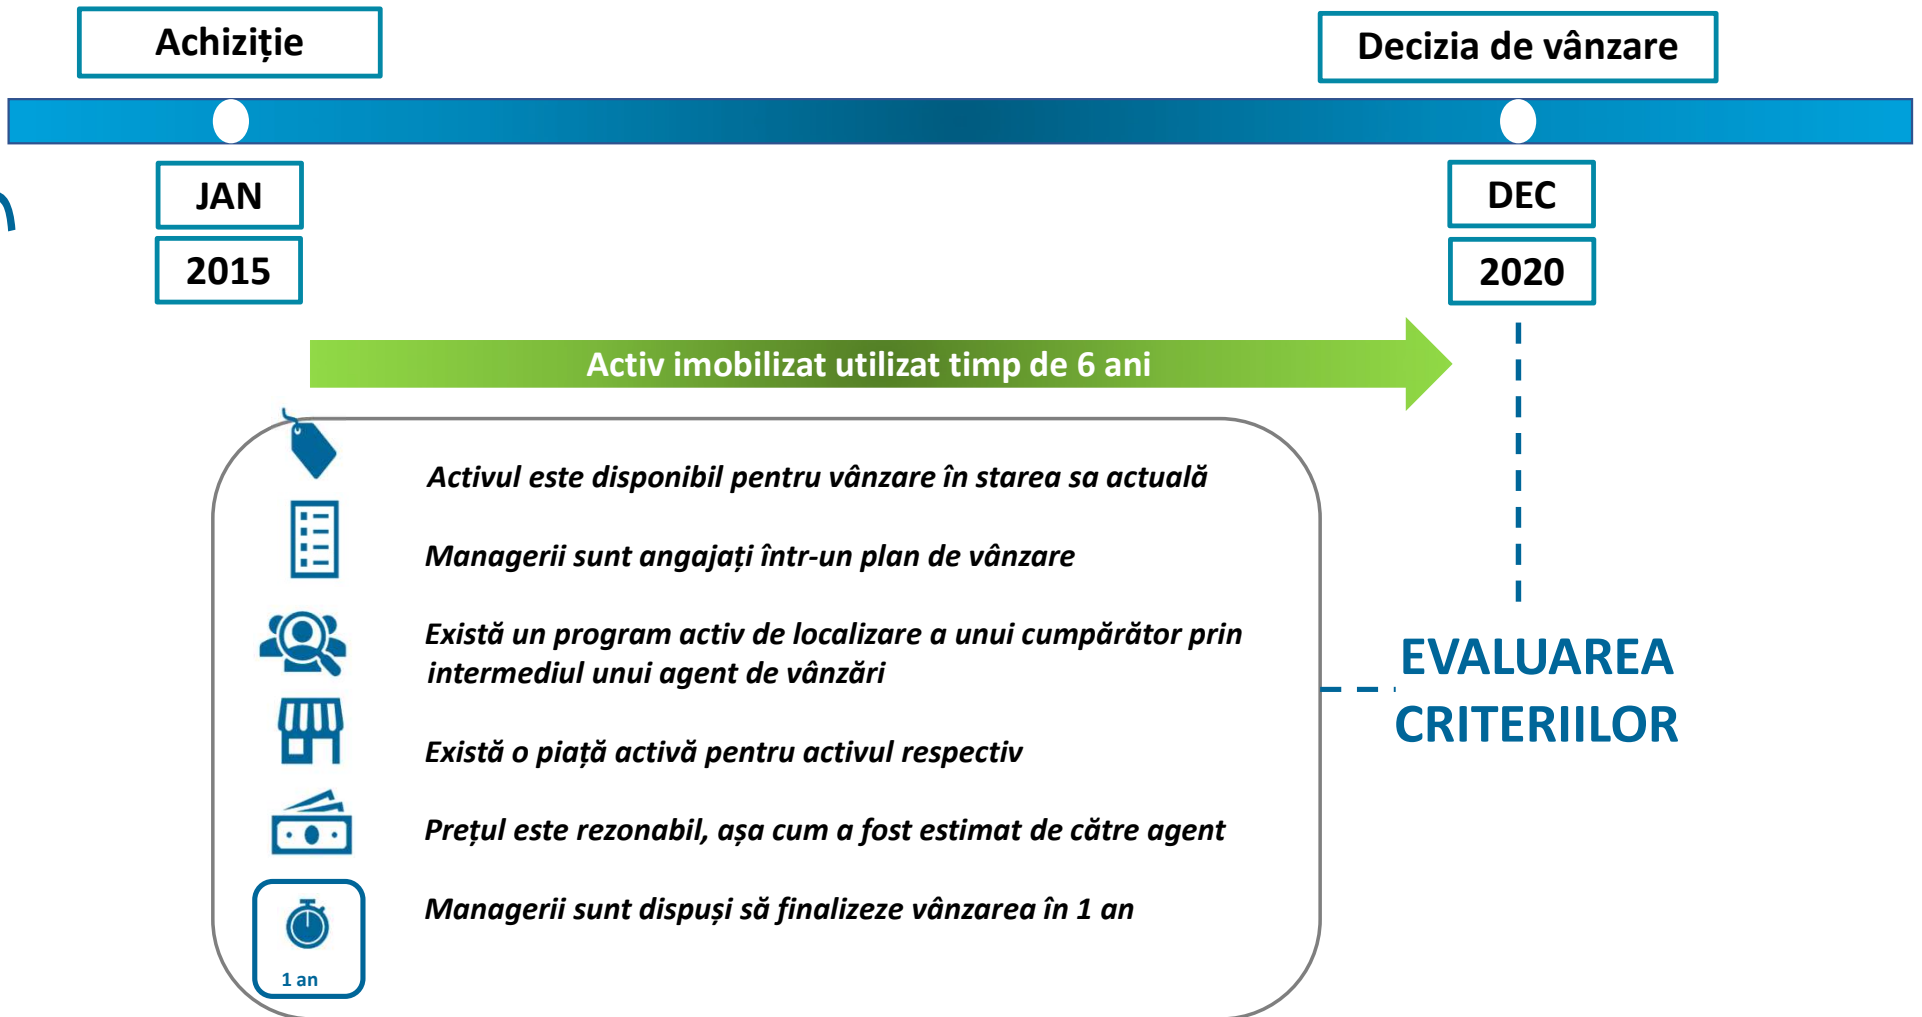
Achiziție

Decizia de vânzare

JAN

2015

DEC

2020

Activ imobilizat utilizat timp de 6 ani

Activul este disponibil pentru vânzare în starea sa actuală

Managerii sunt angajați într-un plan de vânzare

Există un program activ de localizare a unui cumpărător prin intermediul unui agent de vânzări

Există o piață activă pentru activul respectiv

Prețul este rezonabil, așa cum a fost estimat de către agent

Managerii sunt dispuși să finalizeze vânzarea în 1 an

1 an

EVALUAREA CRITERIILOR